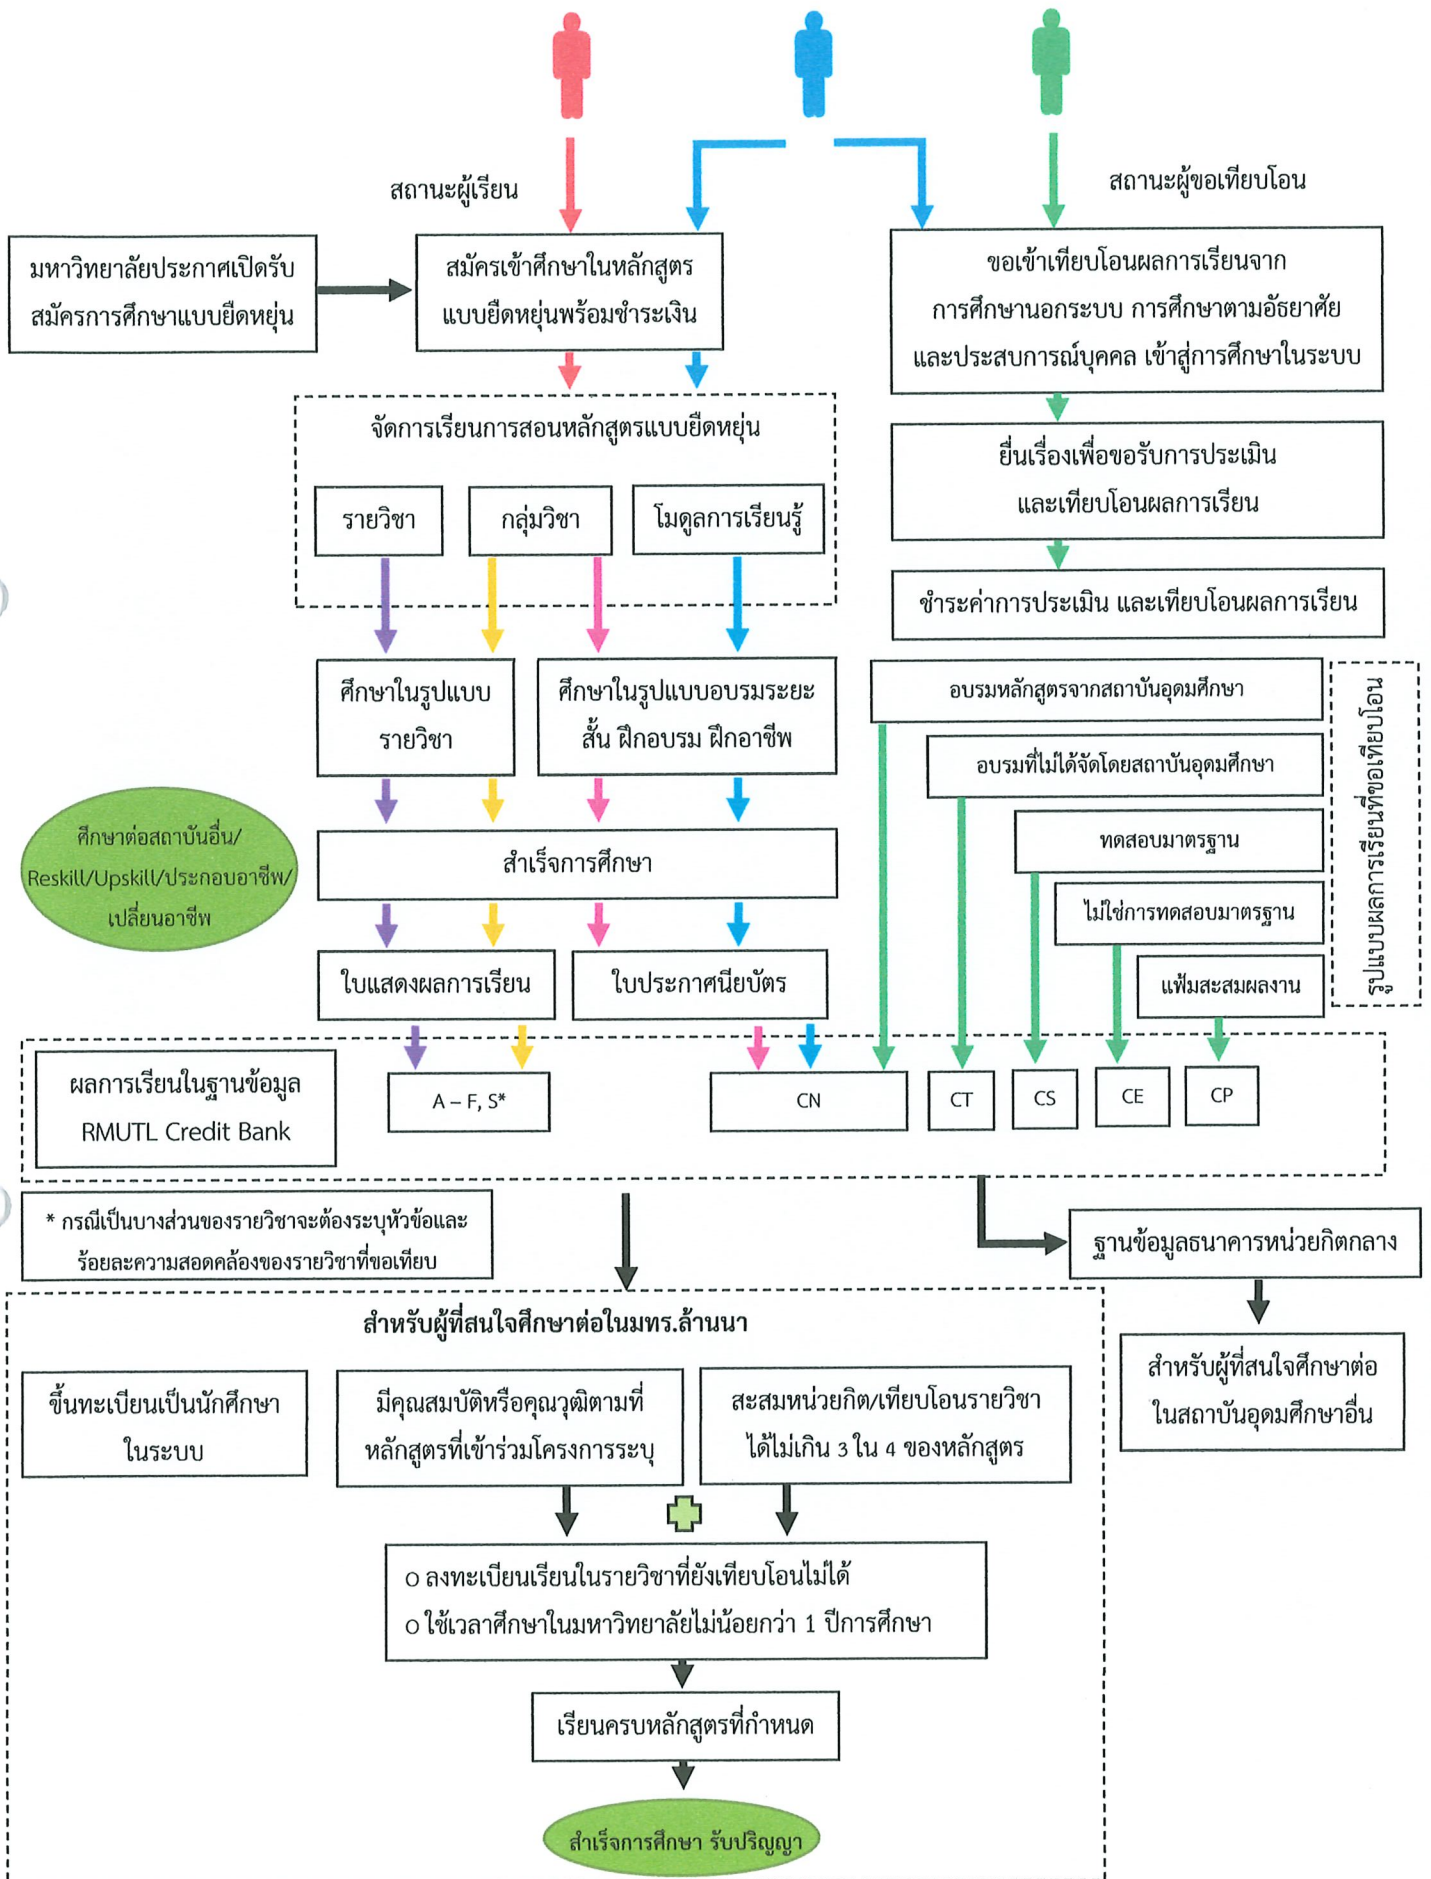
สถานะผู้เรียน

สถานะผู้ขอเทียบโอน

มหาวิทยาลัยประกาศเปิดรับสมัครการศึกษาแบบยืดหยุ่น

สมัครเข้าศึกษาในหลักสูตรแบบยืดหยุ่นพร้อมชำระเงิน

ขอเข้าเทียบโอนผลการเรียนจากการศึกษานอกระบบ การศึกษาตามอัธยาศัย และประสบการณ์บุคคล เข้าสู่การศึกษาในระบบ

จัดการเรียนการสอนหลักสูตรแบบยืดหยุ่น

รายวิชา

กลุ่มวิชา

โมดูลการเรียนรู้

ยื่นเรื่องเพื่อขอรับการประเมินและเทียบโอนผลการเรียน

ชำระค่าการประเมิน และเทียบโอนผลการเรียน

ศึกษาในรูปแบบรายวิชา

ศึกษาในรูปแบบอบรมระยะสั้น ฝึกอบรม ฝึกอาชีพ

อบรมหลักสูตรจากสถาบันอุดมศึกษา

อบรมที่ไม่ได้จัดโดยสถาบันอุดมศึกษา

ทดสอบมาตรฐาน

ไม่ใช่การทดสอบมาตรฐาน

แฟ้มสะสมผลงาน

รูปแบบผลการเรียนที่ขอเทียบโอน

ศึกษาต่อสถาบันอื่น/Reskill/Upskill/ประกอบอาชีพ/เปลี่ยนอาชีพ

สำเร็จการศึกษา

ใบแสดงผลการเรียน

ใบประกาศนียบัตร

ผลการเรียนในฐานข้อมูล RMUTL Credit Bank

A – F, S*

CN

CT

CS

CE

CP

* กรณีเป็นบางส่วนของรายวิชาจะต้องระบุหัวข้อและร้อยละความสอดคล้องของรายวิชาที่ขอเทียบ

ฐานข้อมูลธนาคารหน่วยกิตกลาง

สำหรับผู้ที่สนใจศึกษาต่อในมทร.ล้านนา

สำหรับผู้ที่สนใจศึกษาต่อในสถาบันอุดมศึกษาอื่น

ขึ้นทะเบียนเป็นนักศึกษาในระบบ

มีคุณสมบัติหรือคุณวุฒิตามที่หลักสูตรที่เข้าร่วมโครงการระบุ

สะสมหน่วยกิต/เทียบโอนรายวิชาได้ไม่เกิน 3 ใน 4 ของหลักสูตร

o ลงทะเบียนเรียนในรายวิชาที่ยังเทียบโอนไม่ได้
o ใช้เวลาศึกษาในมหาวิทยาลัยไม่น้อยกว่า 1 ปีการศึกษา

เรียนครบหลักสูตรที่กำหนด

สำเร็จการศึกษา รับปริญญา